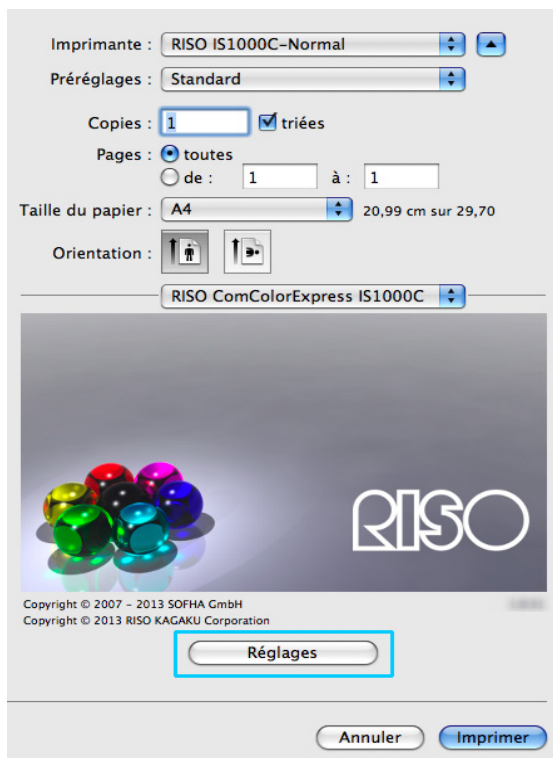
Imprimante : RISO IS1000C-Normal

Préréglages : Standard

Copies : 1 triées

Pages : toutes

de : 1 à : 1

Taille du papier : A4 20,99 cm sur 29,70

Orientation :

RISO ComColorExpress IS1000C

RISO

Copyright © 2007 - 2013 SOFHA GmbH
Copyright © 2013 RISO KAGAKU Corporation

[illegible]

Réglages

Annuler Imprimer